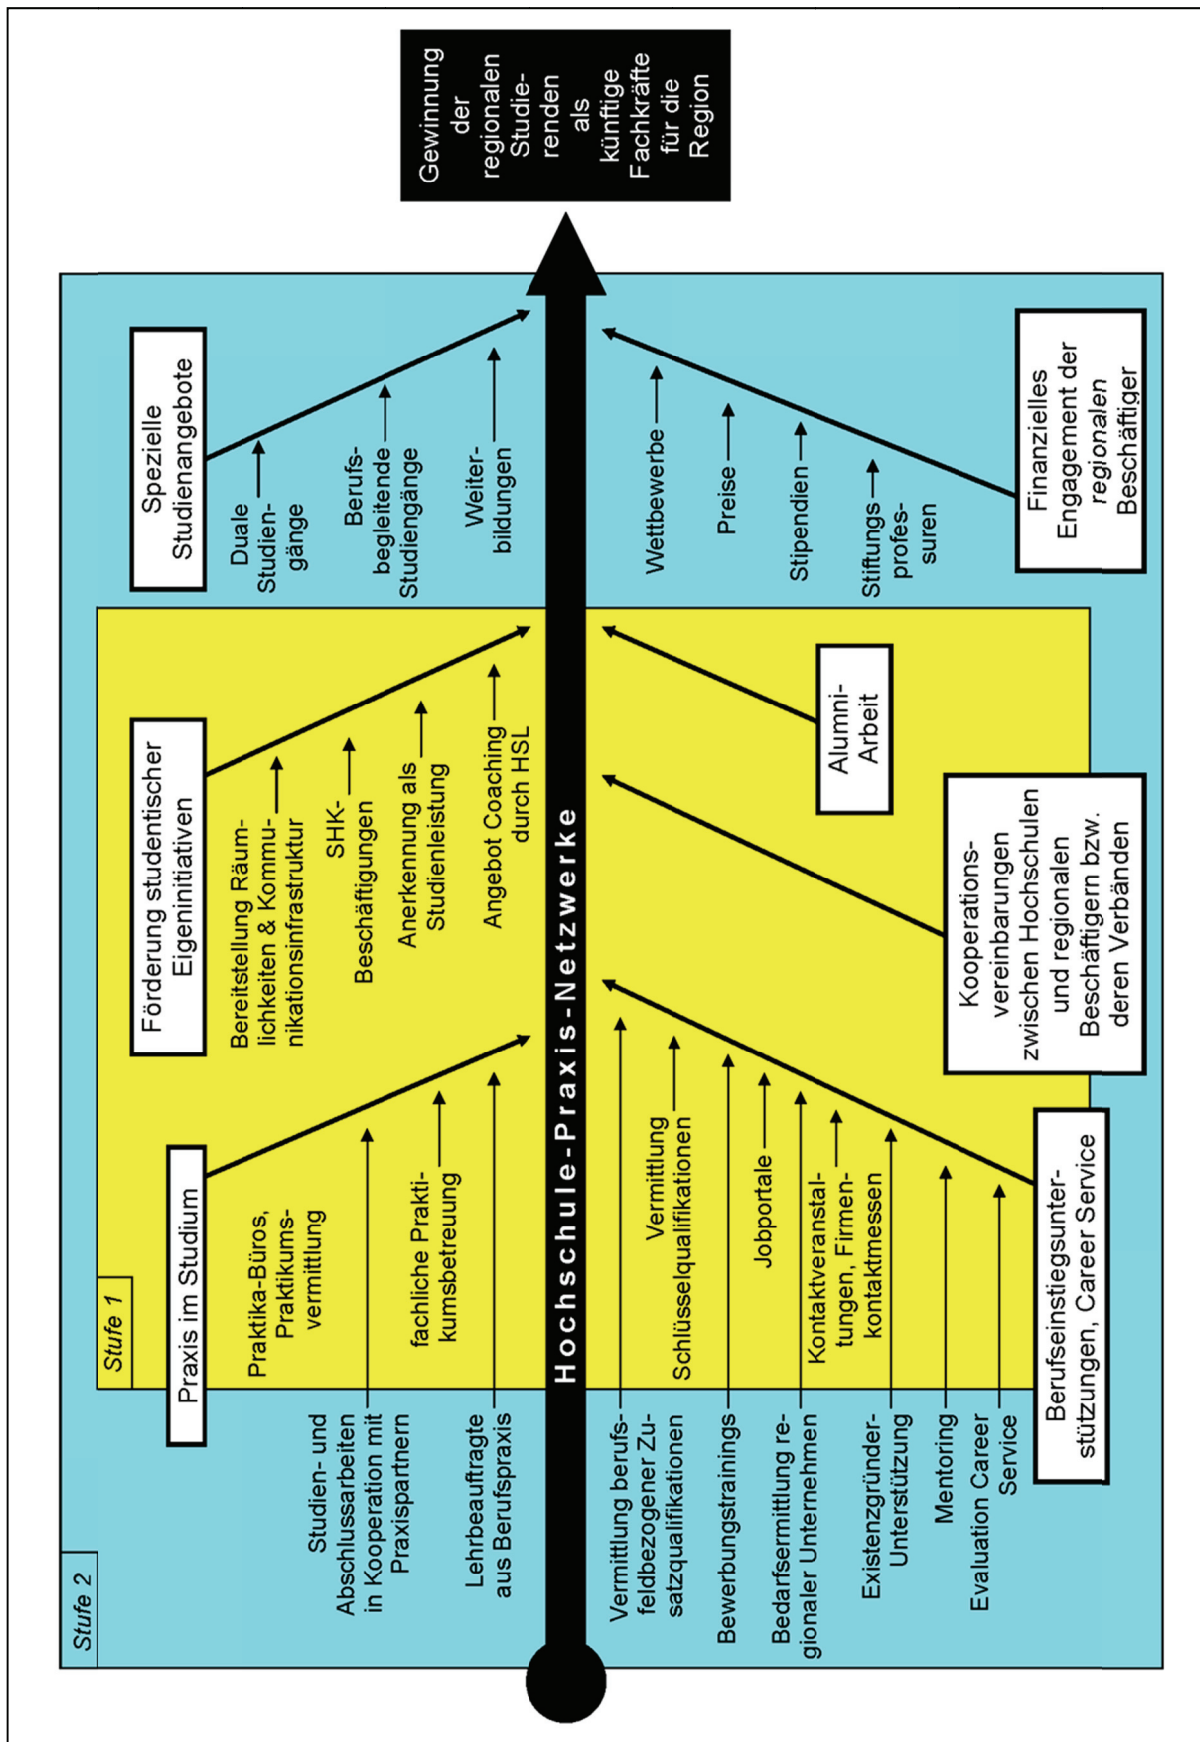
Gewinnung der regionalen Studierenden als künftige Fachkräfte für die Region

Hochschule-Praxis-Netzwerke

Stufe 2

Stufe 1

Spezielle Studienangebote

Duale Studiengänge

Berufsbegleitende Studiengänge

Weiterbildungen

Finanzielles Engagement der regionalen Beschäftiger

Wettbewerbe

Preise

Stipendien

Stiftungsprofessuren

Förderung studentischer Eigeninitiativen

Bereitstellung Räumlichkeiten & Kommunikationsinfrastruktur

SHK-Beschäftigungen

Anerkennung als Studienleistung

Angebot Coaching durch HSL

Alumni-Arbeit

Kooperationsvereinbarungen zwischen Hochschulen und regionalen Beschäftigern bzw. deren Verbänden

Praxis im Studium

Praktika-Büros, Praktikumsvermittlung

fachliche Praktikumsbetreuung

Studien- und Abschlussarbeiten in Kooperation mit Praxispartnern

Lehrbeauftragte aus Berufspraxis

Berufseinstiegsunterstützungen, Career Service

Vermittlung Schlüsselqualifikationen

Jobportale

Kontaktveranstaltungen, Firmenkontaktmessen

Vermittlung berufsfeldbezogener Zusatzqualifikationen

Bewerbungstrainings

Bedarfsermittlung regionaler Unternehmen

Existenzgründer-Unterstützung

Mentoring

Evaluation Career Service